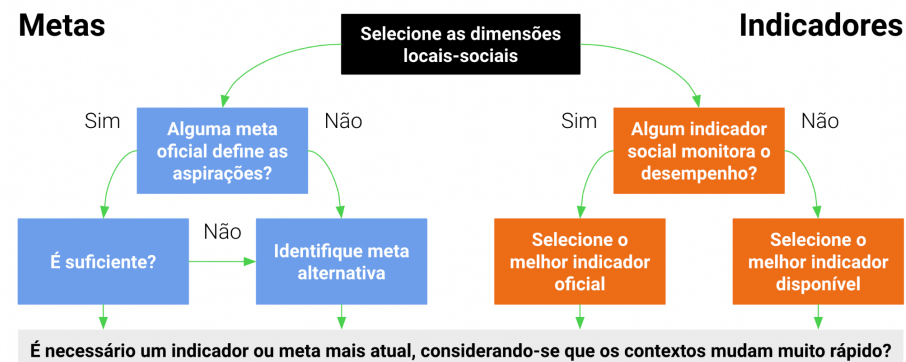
Metas

Selecione as dimensões locais-sociais

Indicadores

Sim

Alguma meta oficial define as aspirações?

Não

Sim

Algum indicador social monitora o desempenho?

Não

É suficiente?

Não

Identifique meta alternativa

Selecione o melhor indicador oficial

Selecione o melhor indicador disponível

É necessário um indicador ou meta mais atual, considerando-se que os contextos mudam muito rápido?